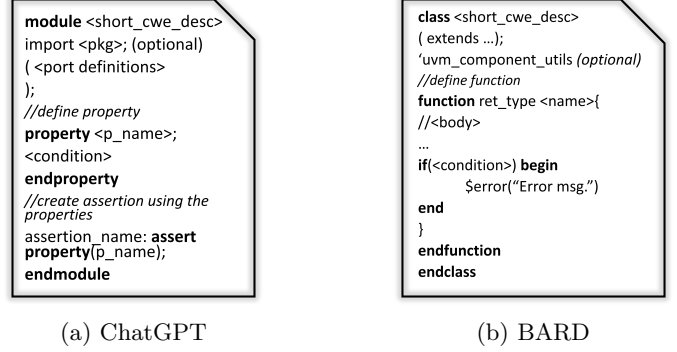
module <short_cwe_desc>
import <pkg>; (optional)
( <port definitions>
);
//define property
property <p_name>;
<condition>
endproperty
//create assertion using the properties
assertion_name: assert property(p_name);
endmodule

(a) ChatGPT

class <short_cwe_desc>
( extends …);
'uvm_component_utils (optional)
//define function
function ret_type <name>{
//<body>
…
if(<condition>) begin
$error("Error msg.")
end
}
endfunction
endclass

(b) BARD